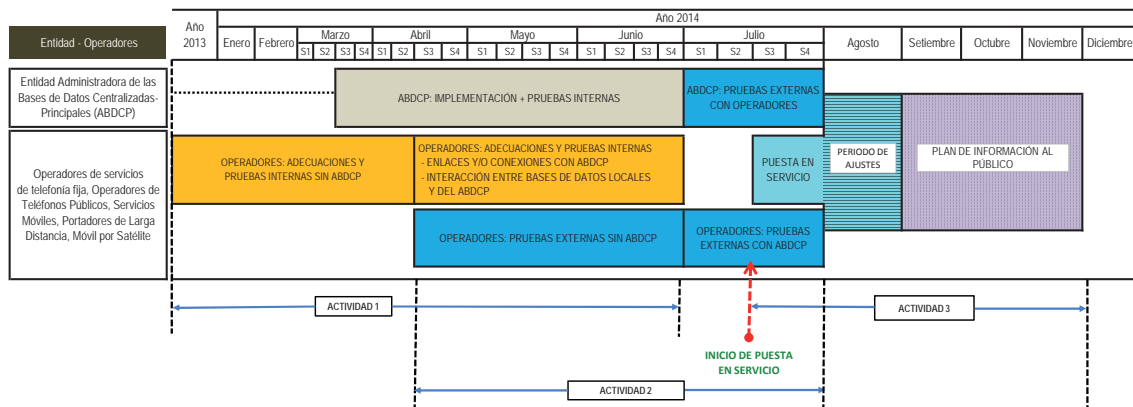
| Entidad - Operadores | Año 2013 | Año 2014 | | | | | | | | | | | | | | | | | | | | | | | | | |
|---|---|---|---|---|---|---|---|---|---|---|---|---|---|---|---|---|---|---|---|---|---|---|---|---|---|---|---|
| | | Enero | Febrero | Marzo | | | | Abril | | | | Mayo | | | | Junio | | | | Julio | | | | Agosto | Setiembre | Octubre | Noviembre | Diciembre |
| | | | | S1 | S2 | S3 | S4 | S1 | S2 | S3 | S4 | S1 | S2 | S3 | S4 | S1 | S2 | S3 | S4 | S1 | S2 | S3 | S4 | | | | | |

Entidad Administradora de las Bases de Datos Centralizadas-Principales (ABDCP)

ABDCP: IMPLEMENTACIÓN + PRUEBAS INTERNAS

ABDCP: PRUEBAS EXTERNAS CON OPERADORES

Operadores de servicios de telefonía fija, Operadores de Teléfonos Públicos, Servicios Móviles, Portadores de Larga Distancia, Móvil por Satélite

OPERADORES: ADECUACIONES Y PRUEBAS INTERNAS SIN ABDCP

OPERADORES: ADECUACIONES Y PRUEBAS INTERNAS
- ENLACES Y/O CONEXIONES CON ABDCP
- INTERACCIÓN ENTRE BASES DE DATOS LOCALES Y DEL ABDCP

PUESTA EN SERVICIO

PERIODO DE AJUSTES

PLAN DE INFORMACIÓN AL PÚBLICO

OPERADORES: PRUEBAS EXTERNAS SIN ABDCP

OPERADORES: PRUEBAS EXTERNAS CON ABDCP

ACTIVIDAD 1

ACTIVIDAD 3

INICIO DE PUESTA EN SERVICIO

ACTIVIDAD 2